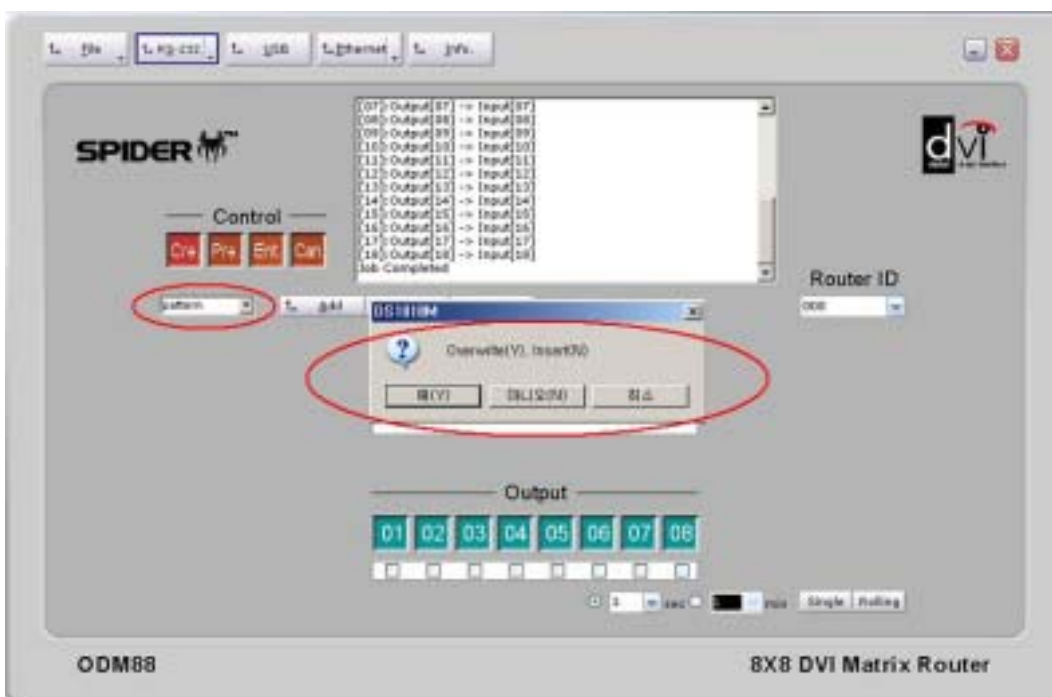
File RS-232 USB Ethernet Info.

SPIDER

dvi

[07] Output[07] -> Input[07]
[08] Output[08] -> Input[08]
[09] Output[09] -> Input[09]
[10] Output[10] -> Input[10]
[11] Output[11] -> Input[11]
[12] Output[12] -> Input[12]
[13] Output[13] -> Input[13]
[14] Output[14] -> Input[14]
[15] Output[15] -> Input[15]
[16] Output[16] -> Input[16]
[17] Output[17] -> Input[17]
[18] Output[18] -> Input[18]
Job Completed

Control

Cre Pre Ent Can

pattern

Add

DS1818M

Overwrite(Y), Insert(N)

예(Y) 아니오(N) 취소

Router ID

000

Output

01 02 03 04 05 06 07 08

1 sec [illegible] Single Rolling

ODM88

8X8 DVI Matrix Router